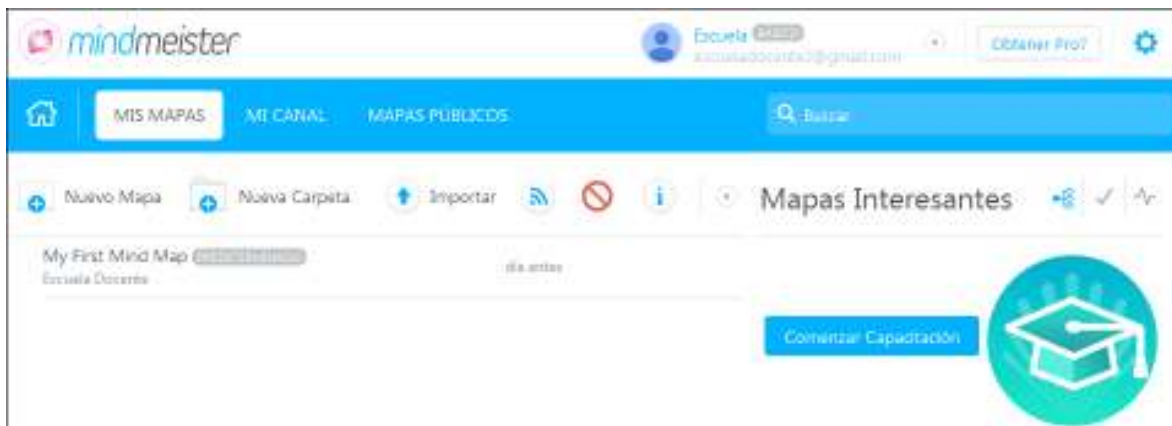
mindmeister

Escuela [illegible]
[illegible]@gmail.com

Obtener Pro?

MIS MAPAS

MI CANAL

MAPAS PUBLICOS

Buscar

Nuevo Mapa

Nueva Carpeta

Importar

Mapas Interesantes

My First Mind Map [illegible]
Escuela Docente

día antes

Comenzar Capacitación